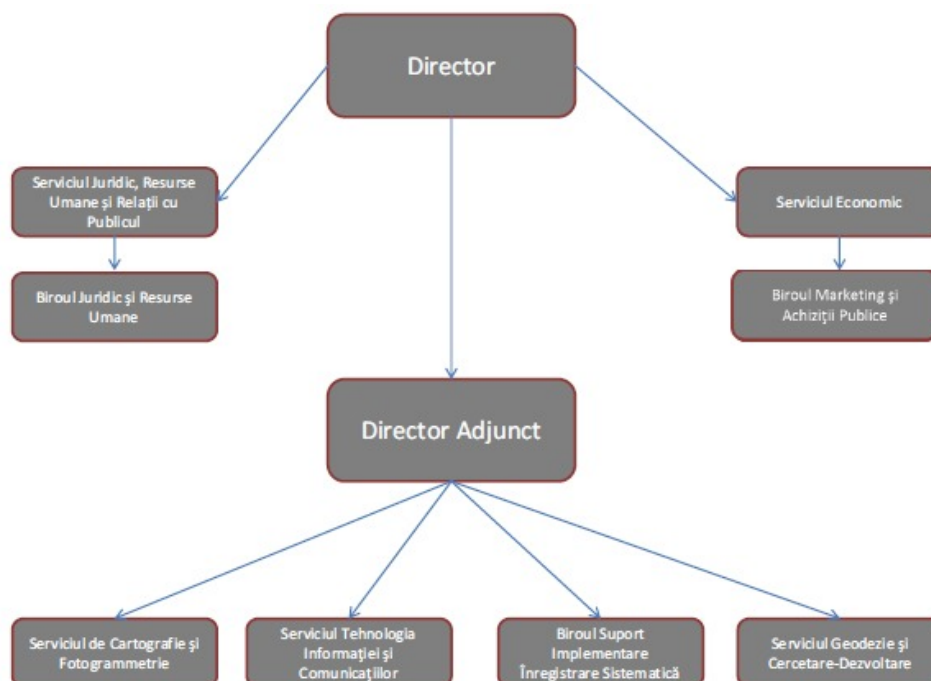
Director

Serviciul Juridic, Resurse Umane și Relații cu Publicul

Biroul Juridic și Resurse Umane

Serviciul Economic

Biroul Marketing și Achiziții Publice

Director Adjunct

Serviciul de Cartografie și Fotogrammetrie

Serviciul Tehnologia Informației și Comunicațiilor

Biroul Suport Implementare Înregistrare Sistematică

Serviciul Geodezie și Cercetare-Dezvoltare